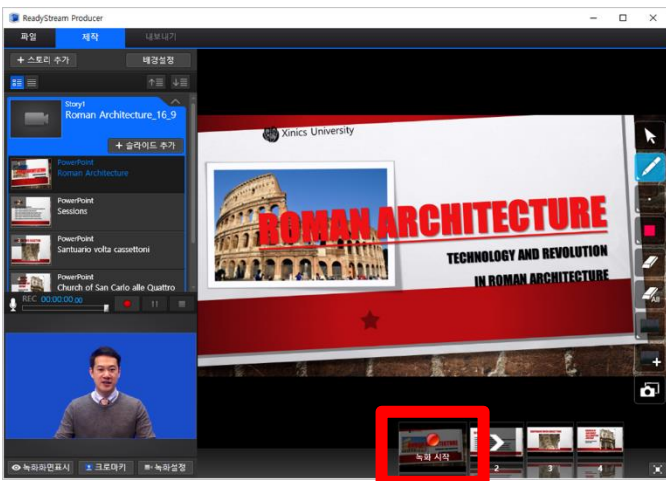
ReadyStream Producer

파일
제작
내보내기

+ 스토리 추가
배경설정

Story1
Roman Architecture_16_9

+ 슬라이드 추가

PowerPoint
Roman Architecture

PowerPoint
Sessions

PowerPoint
Santuario volta cassettoni

PowerPoint
Church of San Carlo alle Quattro

REC 00:00:00.00

녹화화면표시
크로마키
녹화설정

Xinics University

ROMAN ARCHITECTURE

TECHNOLOGY AND REVOLUTION
IN ROMAN ARCHITECTURE

녹화 시작
2
3
4

All